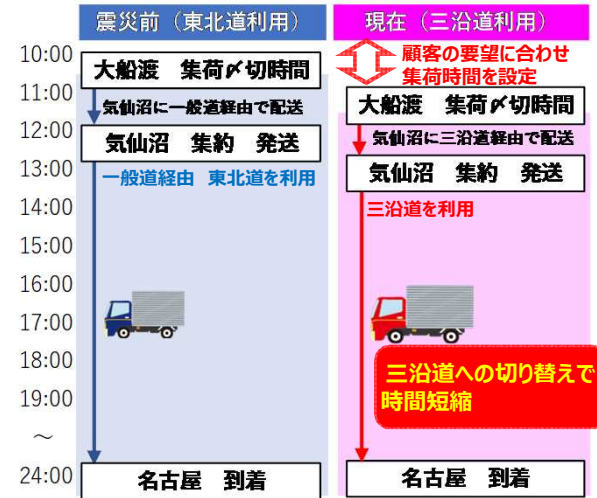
震災前（東北道利用）

現在（三沿道利用）

10:00
11:00
12:00
13:00
14:00
15:00
16:00
17:00
18:00
19:00
～
24:00

大船渡　集荷〆切時間

気仙沼に一般道経由で配送

気仙沼　集約　発送

一般道経由　東北道を利用

名古屋　到着

顧客の要望に合わせ集荷時間を設定

大船渡　集荷〆切時間

気仙沼に三沿道経由で配送

気仙沼　集約　発送

三沿道を利用

三沿道への切り替えで時間短縮

名古屋　到着